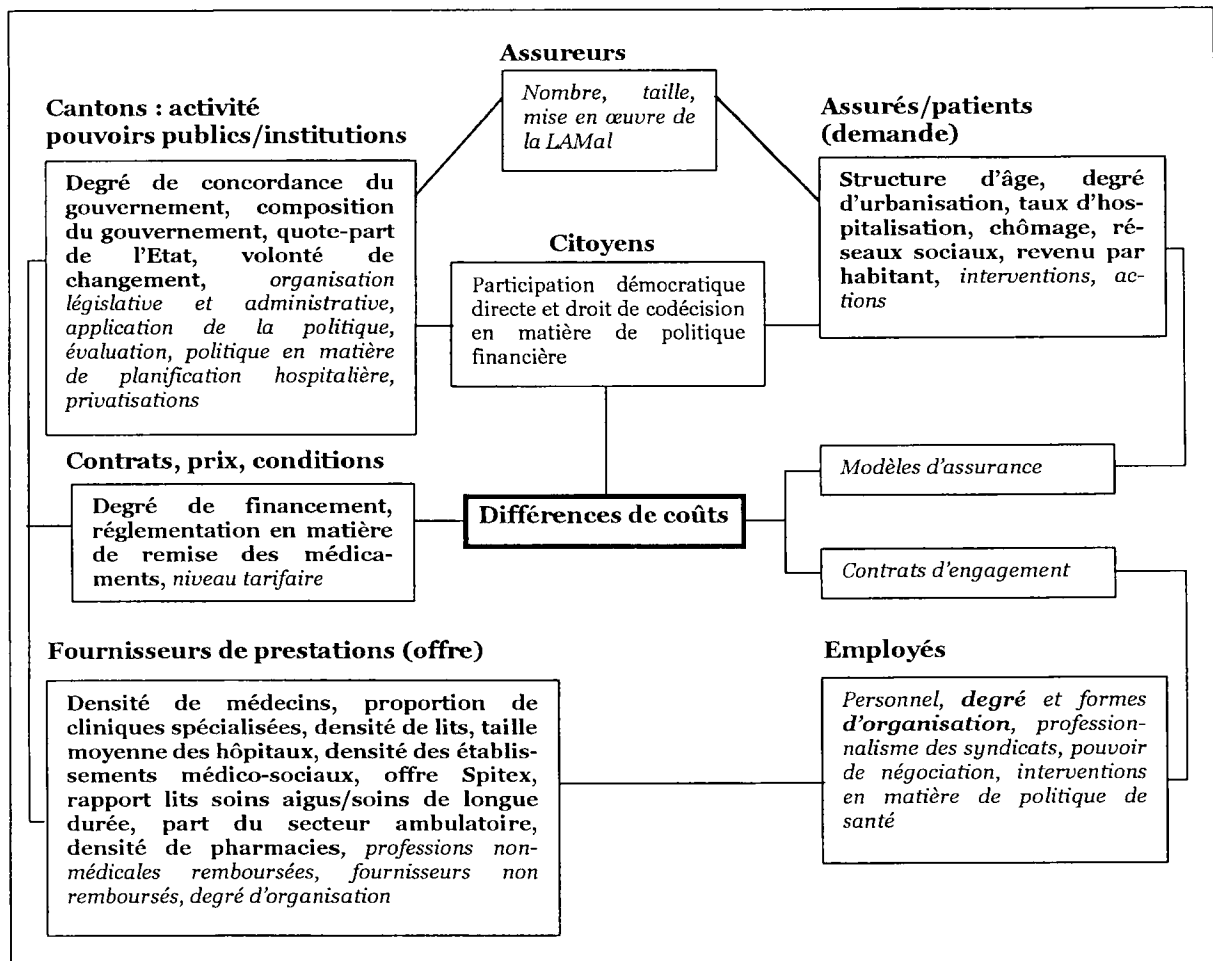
Assureurs

Nombre, taille, mise en œuvre de la LAMal

Cantons : activité pouvoirs publics/institutions

Degré de concordance du gouvernement, composition du gouvernement, quote-part de l'Etat, volonté de changement, organisation législative et administrative, application de la politique, évaluation, politique en matière de planification hospitalière, privatisations

Assurés/patients (demande)

Structure d'âge, degré d'urbanisation, taux d'hospitalisation, chômage, réseaux sociaux, revenu par habitant, interventions, actions

Citoyens

Participation démocratique directe et droit de codécision en matière de politique financière

Contrats, prix, conditions

Degré de financement, réglementation en matière de remise des médicaments, niveau tarifaire

Différences de coûts

Modèles d'assurance

Contrats d'engagement

Fournisseurs de prestations (offre)

Densité de médecins, proportion de cliniques spécialisées, densité de lits, taille moyenne des hôpitaux, densité des établissements médico-sociaux, offre Spitex, rapport lits soins aigus/soins de longue durée, part du secteur ambulatoire, densité de pharmacies, professions non-médicales remboursées, fournisseurs non remboursés, degré d'organisation

Employés

Personnel, degré et formes d'organisation, professionnalisme des syndicats, pouvoir de négociation, interventions en matière de politique de santé